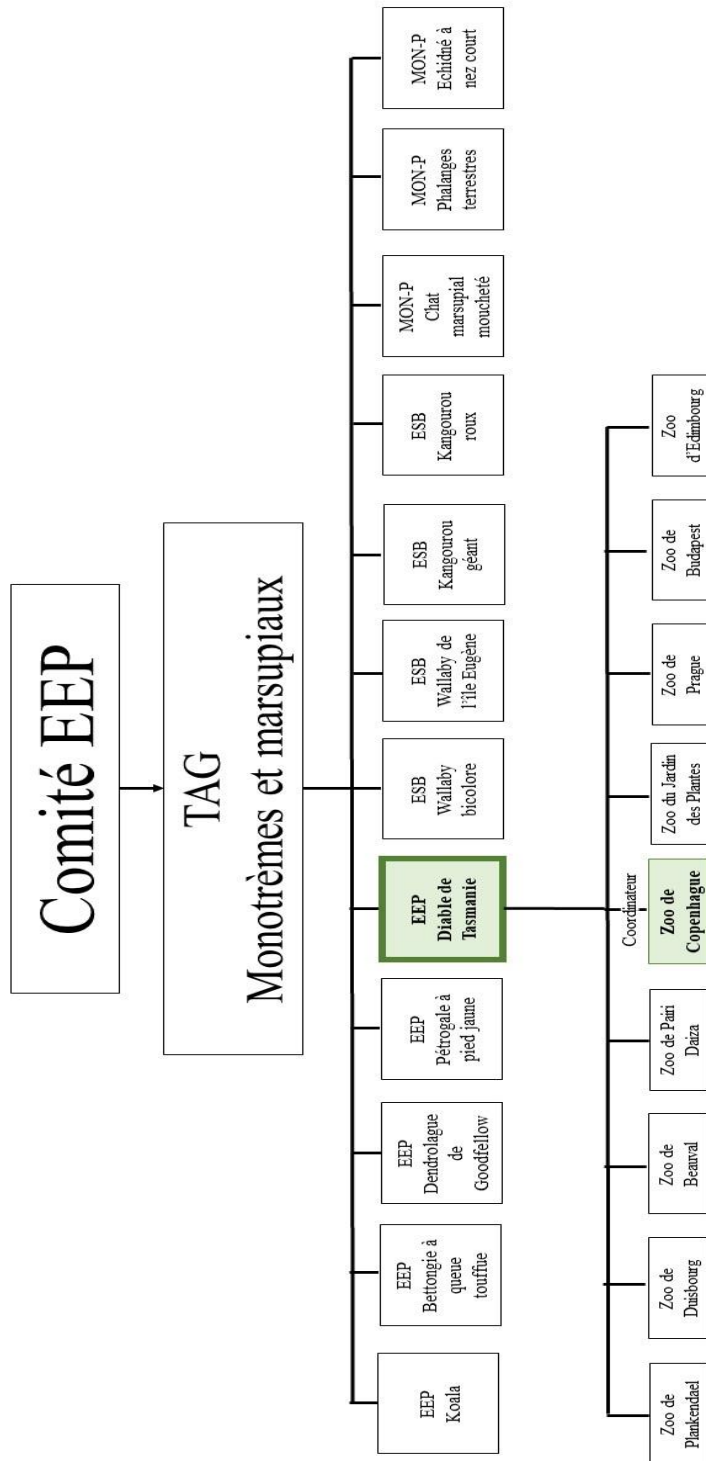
Comité EEP

TAG
Monotrèmes et marsupiaux

EEP
Koala

EEP
Bettongie à queue touffue

EEP
Dendrolague de Goodfellow

EEP
Pétrogale à pied jaune

EEP
Diable de Tasmanie

ESB
Wallaby bicolore

ESB
Wallaby de l'île Eugène

ESB
Kangourou géant

ESB
Kangourou roux

MON-P
Chat marsupial moucheté

MON-P
Phalanges terrestres

MON-P
Echidné à nez court

Zoo de Plankendael

Zoo de Duisbourg

Zoo de Beauval

Zoo de Pairi Daiza

Coordinateur
Zoo de Copenhague

Zoo du Jardin des Plantes

Zoo de Prague

Zoo de Budapest

Zoo d'Edimbourg